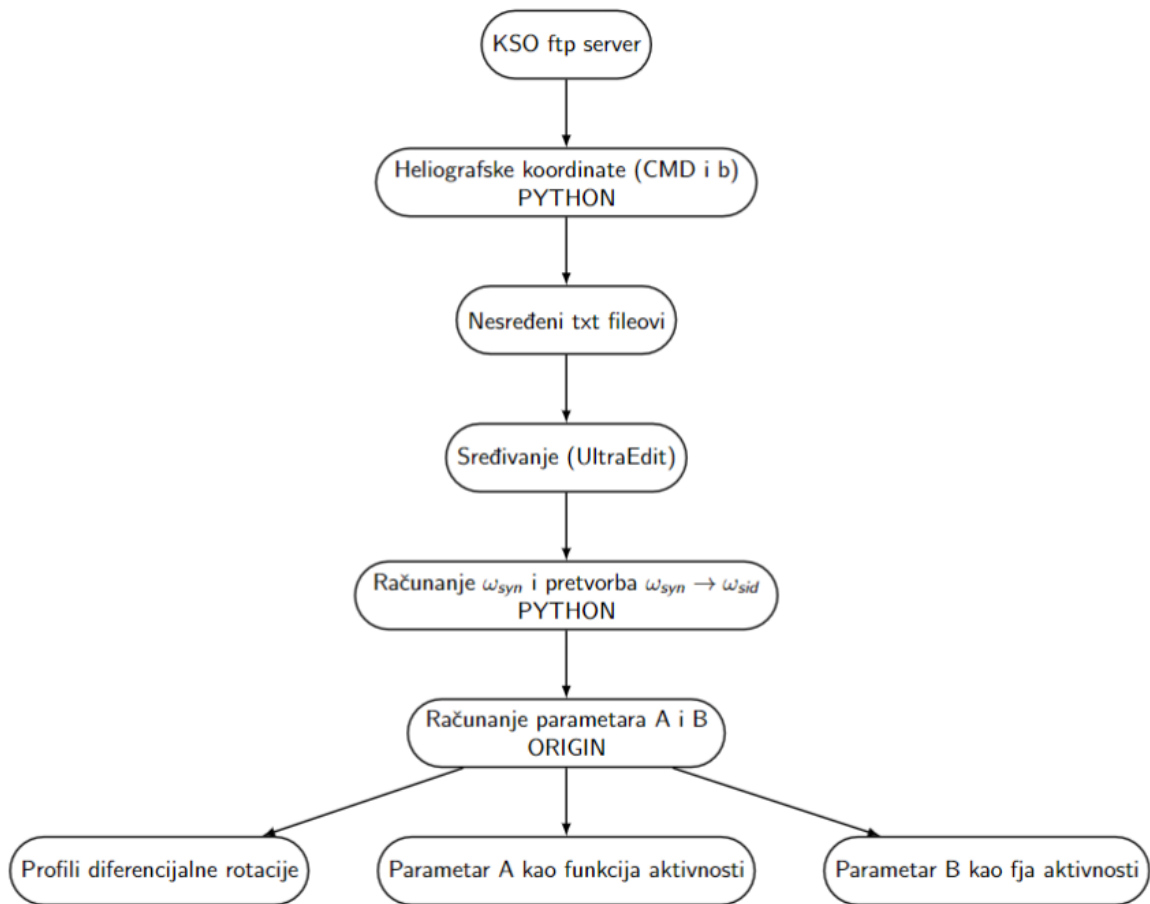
KSO ftp server

Heliografske koordinate (CMD i b)
PYTHON

Nesređeni txt fileovi

Sređivanje (UltraEdit)

Računanje $\omega_{syn}$ i pretvorba $\omega_{syn} \rightarrow \omega_{sid}$
PYTHON

Računanje parametara A i B
ORIGIN

Profili diferencijalne rotacije

Parametar A kao funkcija aktivnosti

Parametar B kao fja aktivnosti